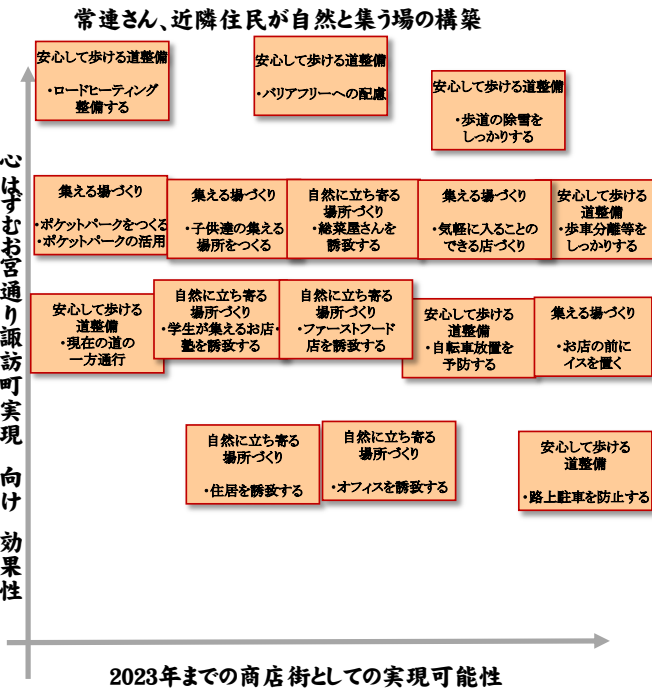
常連さん、近隣住民が自然と集う場の構築

心はずむお宮通り諏訪町実現 向け 効果性

安心して歩ける道整備

・ロードヒーティング整備する

安心して歩ける道整備

・バリアフリーへの配慮

安心して歩ける道整備

・歩道の除雪をしっかりする

集える場づくり

・ポケットパークをつくる
・ポケットパークの活用

集える場づくり

・子供達の集える場所をつくる

自然に立ち寄る場所づくり

・総菜屋さんを誘致する

集える場づくり

・気軽に入ることのできる店づくり

安心して歩ける道整備

・歩車分離等をしっかりする

安心して歩ける道整備

・現在の道の一方通行

自然に立ち寄る場所づくり

・学生が集えるお店・塾を誘致する

自然に立ち寄る場所づくり

・ファーストフード店を誘致する

安心して歩ける道整備

・自転車放置を予防する

集える場づくり

・お店の前にイスを置く

自然に立ち寄る場所づくり

・住居を誘致する

自然に立ち寄る場所づくり

・オフィスを誘致する

安心して歩ける道整備

・路上駐車を防止する

2023年までの商店街としての実現可能性